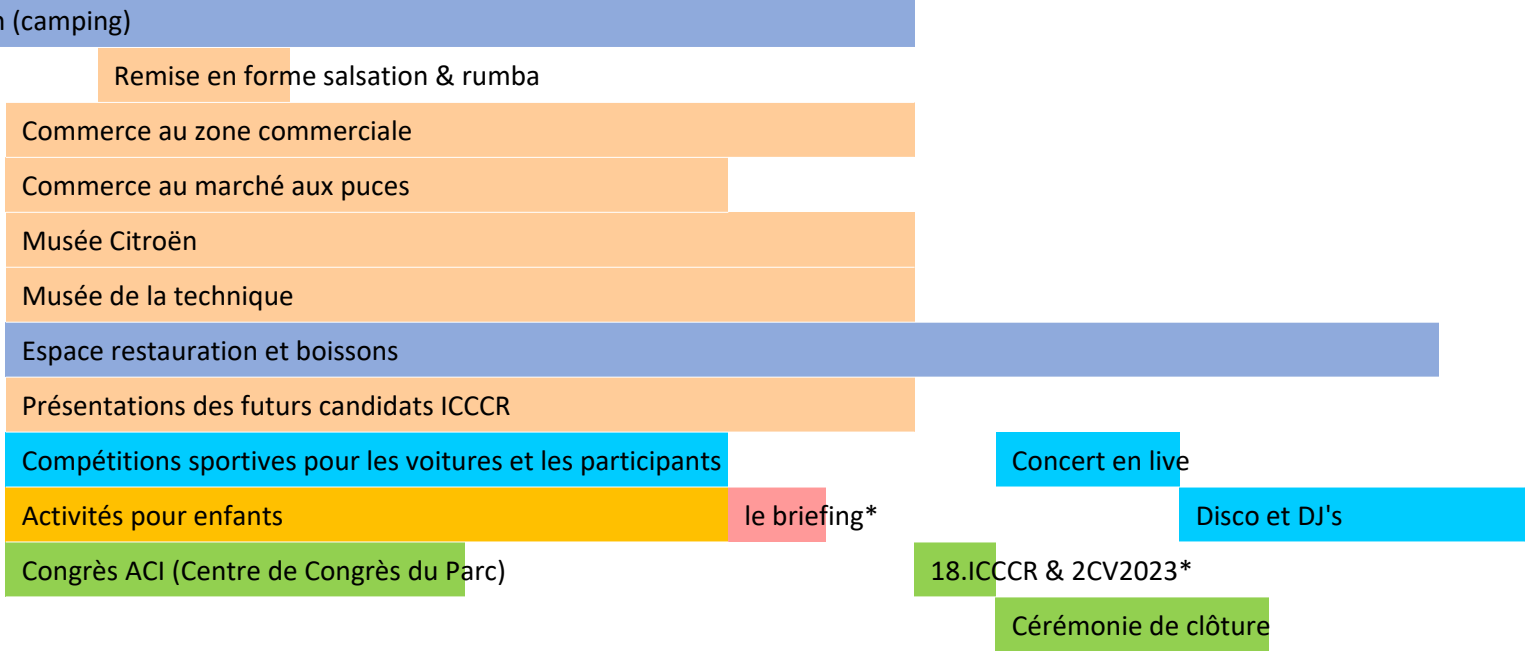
n (camping)

Remise en forme salsation & rumba

Commerce au zone commerciale

Commerce au marché aux puces

Musée Citroën

Musée de la technique

Espace restauration et boissons

Présentations des futurs candidats ICCCR

Compétitions sportives pour les voitures et les participants

Concert en live

Activités pour enfants

le briefing*

Disco et DJ's

Congrès ACI (Centre de Congrès du Parc)

18.ICCCR & 2CV2023*

Cérémonie de clôture